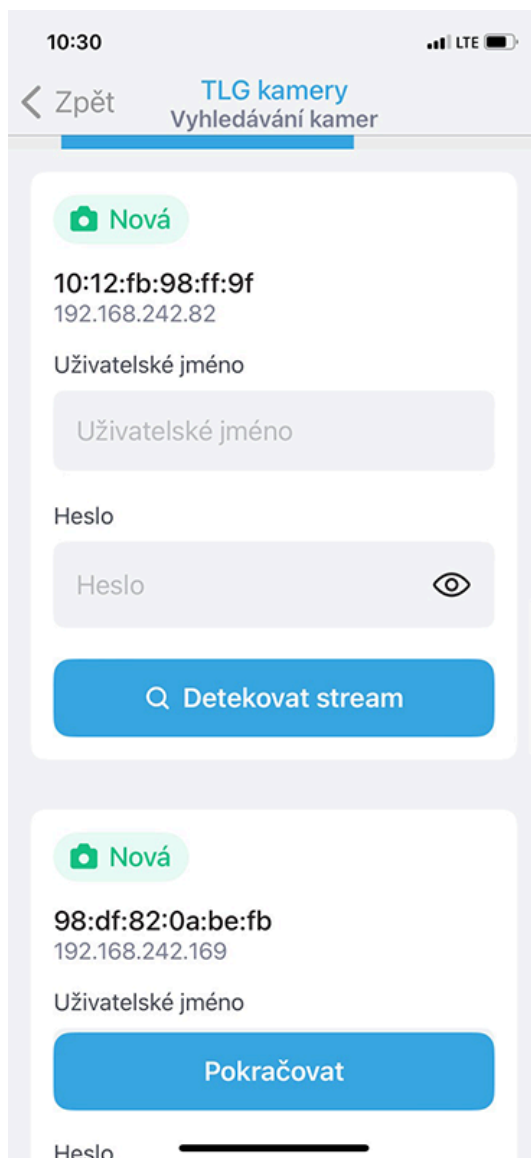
10:30

LTE

< Zpět

TLG kamery
Vyhledávání kamer

Nová

10:12:fb:98:ff:9f
192.168.242.82

Uživatelské jméno

Uživatelské jméno

Heslo

Heslo

Detekovat stream

Nová

98:df:82:0a:be:fb
192.168.242.169

Uživatelské jméno

Pokračovat

Heslo